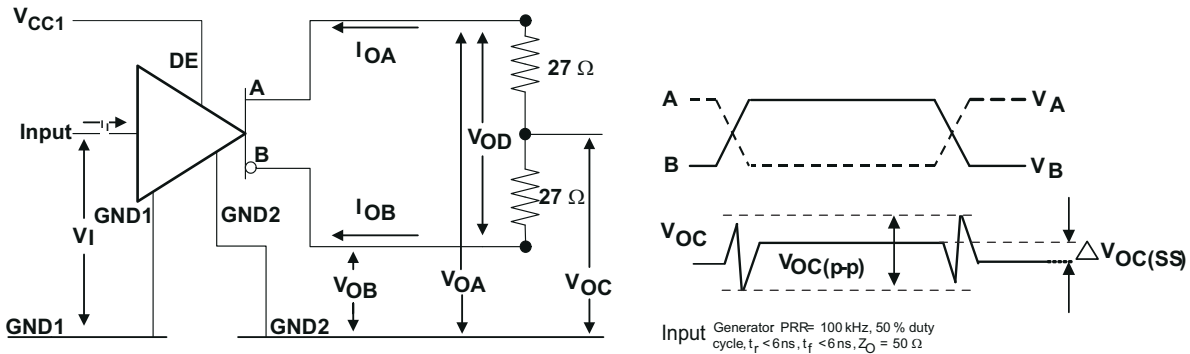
$V_{CC1}$
DE
A
B
Input
$V_I$
GND1
GND2
GND1
GND2
$I_{OA}$
$I_{OB}$
$V_{OD}$
$V_{OB}$
$V_{OA}$
$V_{OC}$
27 Ω
27 Ω

A
B
$V_A$
$V_B$
$V_{OC}$
$V_{OC(p-p)}$
$\triangle V_{OC(SS)}$

Input Generator PRR= 100 kHz, 50 % duty cycle, $t_r$ < 6ns, $t_f$ < 6ns, $Z_O$ = 50 Ω